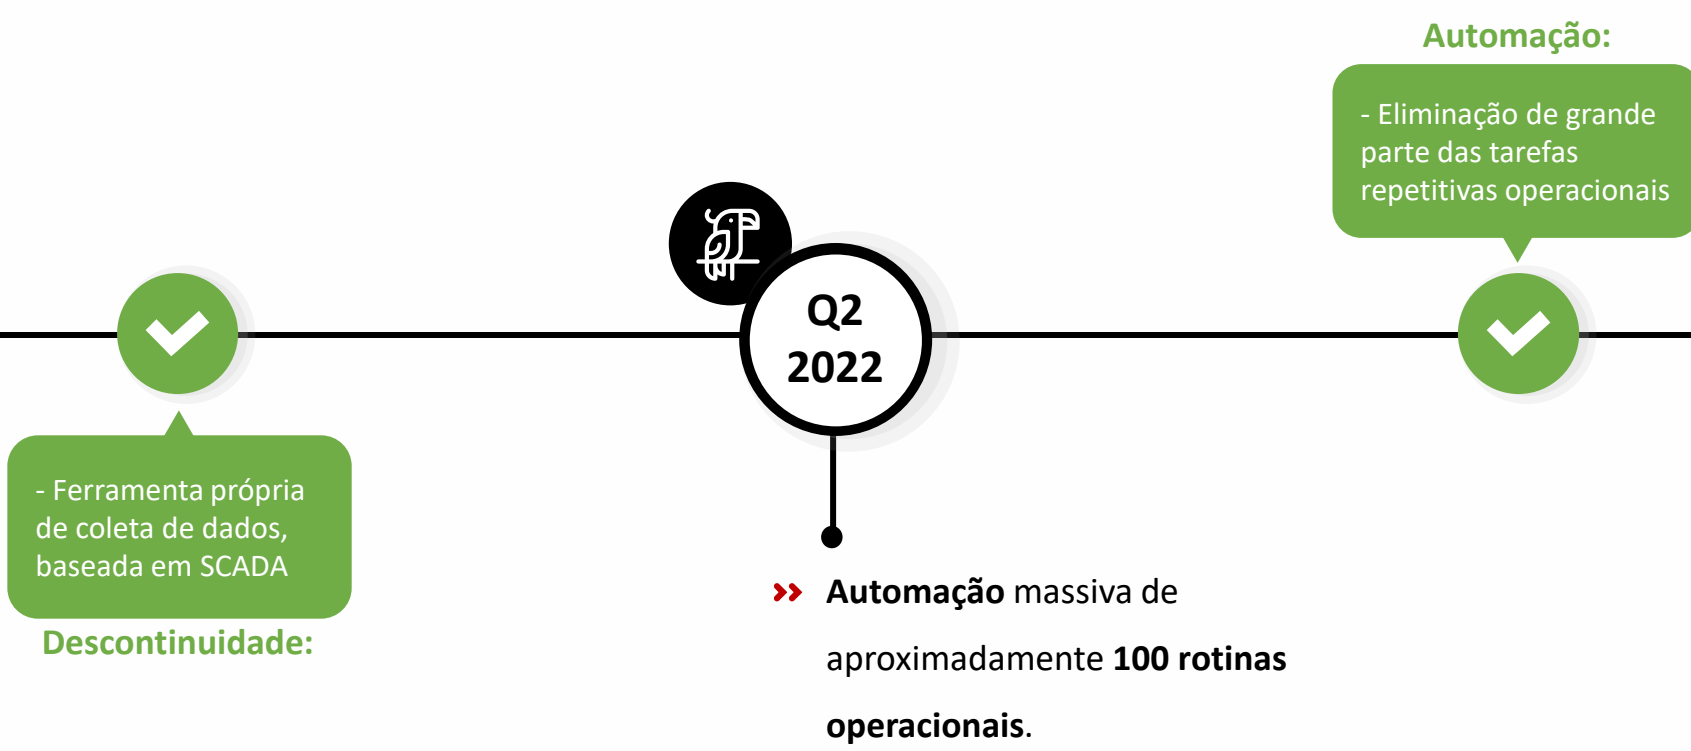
Automação:

- Eliminação de grande parte das tarefas repetitivas operacionais

Q2
2022

- Ferramenta própria de coleta de dados, baseada em SCADA

Descontinuidade:

» **Automação** massiva de aproximadamente **100 rotinas operacionais**.